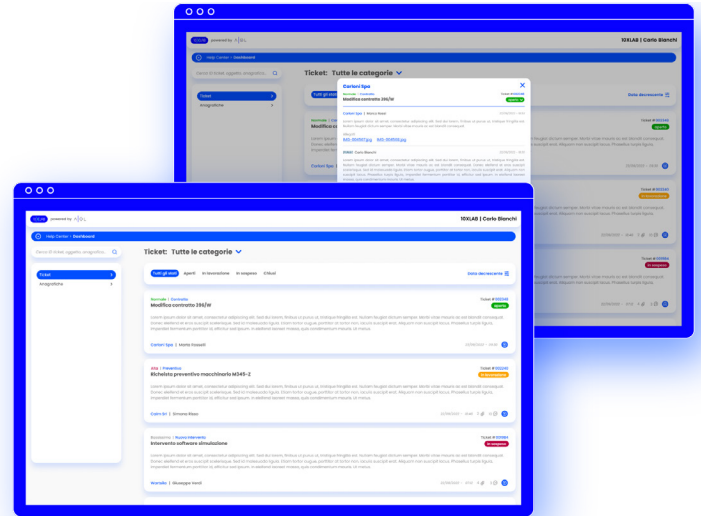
10XLAB | Carlo Bianchi

Help Center / Dashboard

Ticket: Tutte le categorie

Ticket

Anagrafiche

Tutti gli stati

Data decrescente

Cartoni Spa

Modifica contratto 396/W

Aperto

10XLAB | Carlo Bianchi

Help Center / Dashboard

Cerca di ticket oggetto, anagrafica...

Ticket

Anagrafiche

Ticket: Tutte le categorie

Tutti gli stati Aperti In lavorazione In sospeso Critici

Data decrescente

Normale / Contratto

Modifica contratto 396/W

Ticket # 100245

Aperto

Cartoni Spa | Mattia Rossetti

Alta / Preventivo

Richiesta preventivo macchinario M345-2

Ticket # 100240

In lavorazione

Cami Srl | Simone Rossi

Bassissima / Nuovo intervento

Intervento software simulazione

Ticket # 100181

In sospeso

Marsilio | Giuseppe Verdi